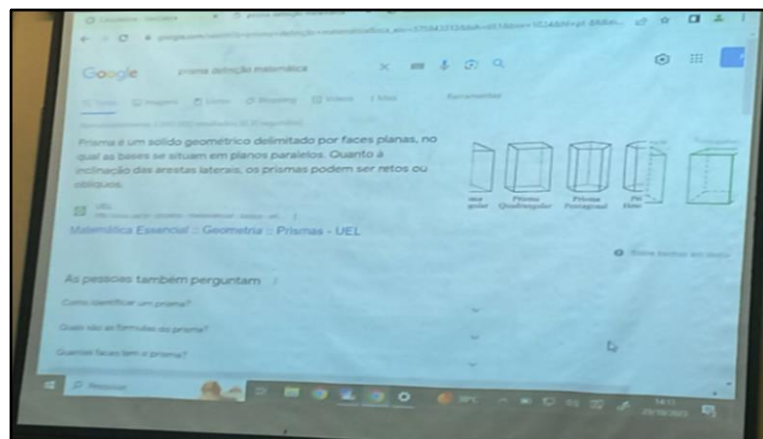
Google prisma definição matemática

Prisma é um sólido geométrico delimitado por faces planas, no qual as bases se situam em planos paralelos. Quanto à inclinação das arestas laterais, os prismas podem ser retos ou oblíquos.

Prisma Quadrangular
Prisma Pentagonal

Matemática Essencial :: Geometria :: Prismas - UEL

As pessoas também perguntam

Como identificar um prisma?

Quais são as fórmulas do prisma?

Quantas faces tem o prisma?

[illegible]